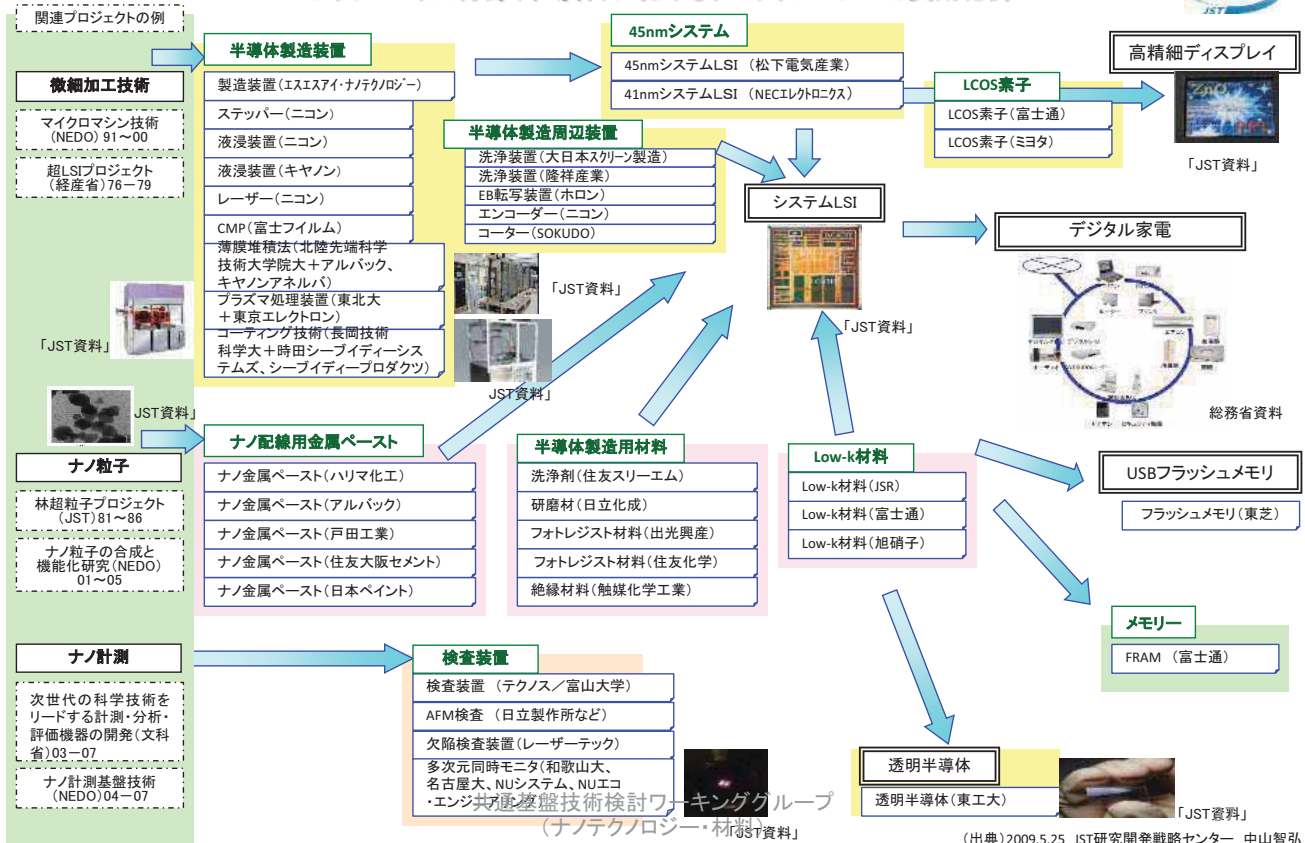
関連プロジェクトの例

微細加工技術

マイクロマシン技術（NEDO）91～00

超LSIプロジェクト（経産省）76－79

「JST資料」

JST資料」

ナノ粒子

林超粒子プロジェクト（JST）81～86

ナノ粒子の合成と機能化研究（NEDO）01～05

ナノ計測

次世代の科学技術をリードする計測・分析・評価機器の開発（文科省）03－07

ナノ計測基盤技術（NEDO）04－07

半導体製造装置

製造装置（エスエスアイ・ナノテクノロジー）

ステッパー（ニコン）

液浸装置（ニコン）

液浸装置（キヤノン）

レーザー（ニコン）

CMP（富士フイルム）

薄膜堆積法（北陸先端科学技術大学院大＋アルバック、キヤノンアネルバ）

プラズマ処理装置（東北大＋東京エレクトロン）

コーティング技術（長岡技術科学大＋時田シーブイディーシステムズ、シーブイディープロダクツ）

半導体製造周辺装置

洗浄装置（大日本スクリーン製造）

洗浄装置（隆祥産業）

EB転写装置（ホロン）

エンコーダー（ニコン）

コーター（SOKUDO）

「JST資料」

JST資料」

45nmシステム

45nmシステムLSI （松下電気産業）

41nmシステムLSI （NECエレクトロニクス）

LCOS素子

LCOS素子（富士通）

LCOS素子（ミヨタ）

高精細ディスプレイ

「JST資料」

システムLSI

「JST資料」

デジタル家電

総務省資料

ナノ配線用金属ペースト

ナノ金属ペースト（ハリマ化工）

ナノ金属ペースト（アルバック）

ナノ金属ペースト（戸田工業）

ナノ金属ペースト（住友大阪セメント）

ナノ金属ペースト（日本ペイント）

半導体製造用材料

洗浄剤（住友スリーエム）

研磨材（日立化成）

フォトレジスト材料（出光興産）

フォトレジスト材料（住友化学）

絶縁材料（触媒化学工業）

Low-k材料

Low-k材料（JSR）

Low-k材料（富士通）

Low-k材料（旭硝子）

USBフラッシュメモリ

フラッシュメモリ（東芝）

メモリー

FRAM （富士通）

検査装置

検査装置 （テクノス／富山大学）

AFM検査 （日立製作所など）

欠陥検査装置（レーザーテック）

多次元同時モニタ（和歌山大、名古屋大、NUシステム、NUエコ・エンジ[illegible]

JST資料」

共通基盤技術検討ワーキンググループ
（ナノテクノロジー・材料）

透明半導体

透明半導体（東工大）

「JST資料」

（出典）2009.5.25 JST研究開発戦略センター 中山智弘